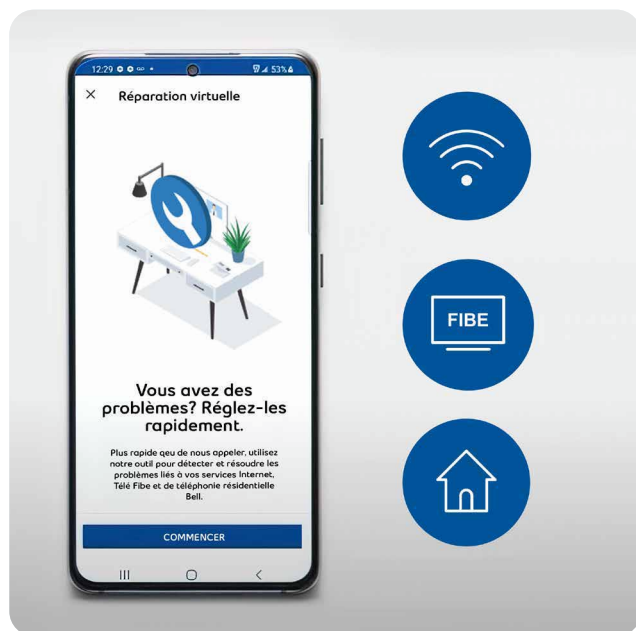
12:29 53%

×

Réparation virtuelle

Vous avez des problèmes? Réglez-les rapidement.

Plus rapide qeu de nous appeler, utilisez notre outil pour détecter et résoudre les problèmes liés à vos services Internet, Télé Fibe et de téléphonie résidentielle Bell.

COMMENCER

FIBE